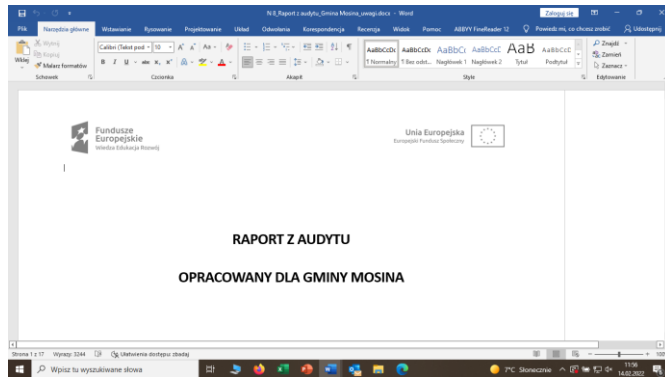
N-8_Raport z audytu_Gmina Mosina_uwagi.docx - Word
Zaloguj się

Plik
Narzędzia główne
Wstawianie
Rysowanie
Projektowanie
Układ
Odwołania
Korespondencja
Recenzja
Widok
Pomoc
ABBYY FineReader 12
Powiedz mi, co chcesz zrobić
Udostępnij

Wklej
Wytnij
Kopiuj
Malarz formatów
Schowek
Calibri (Tekst podst
10
Czcionka
Akapit
AaBbCcDc
¶ Normalny
AaBbCcDc
¶ Bez odst...
AaBbCc
Nagłówek 1
AaBbCcC
Nagłówek 2
AaB
Tytuł
AaBbCcC
Podtytuł
Style
Znajdź
Zamień
Zaznacz
Edytowanie

Fundusze Europejskie
Wiedza Edukacja Rozwój

Unia Europejska
Europejski Fundusz Społeczny

RAPORT Z AUDYTU

OPRACOWANY DLA GMINY MOSINA

Strona 1 z 17
Wyrazy: 3244
Ułatwienia dostępu: zbadaj

Wpisz tu wyszukiwane słowa
7°C Słonecznie
11:16
14.02.2022